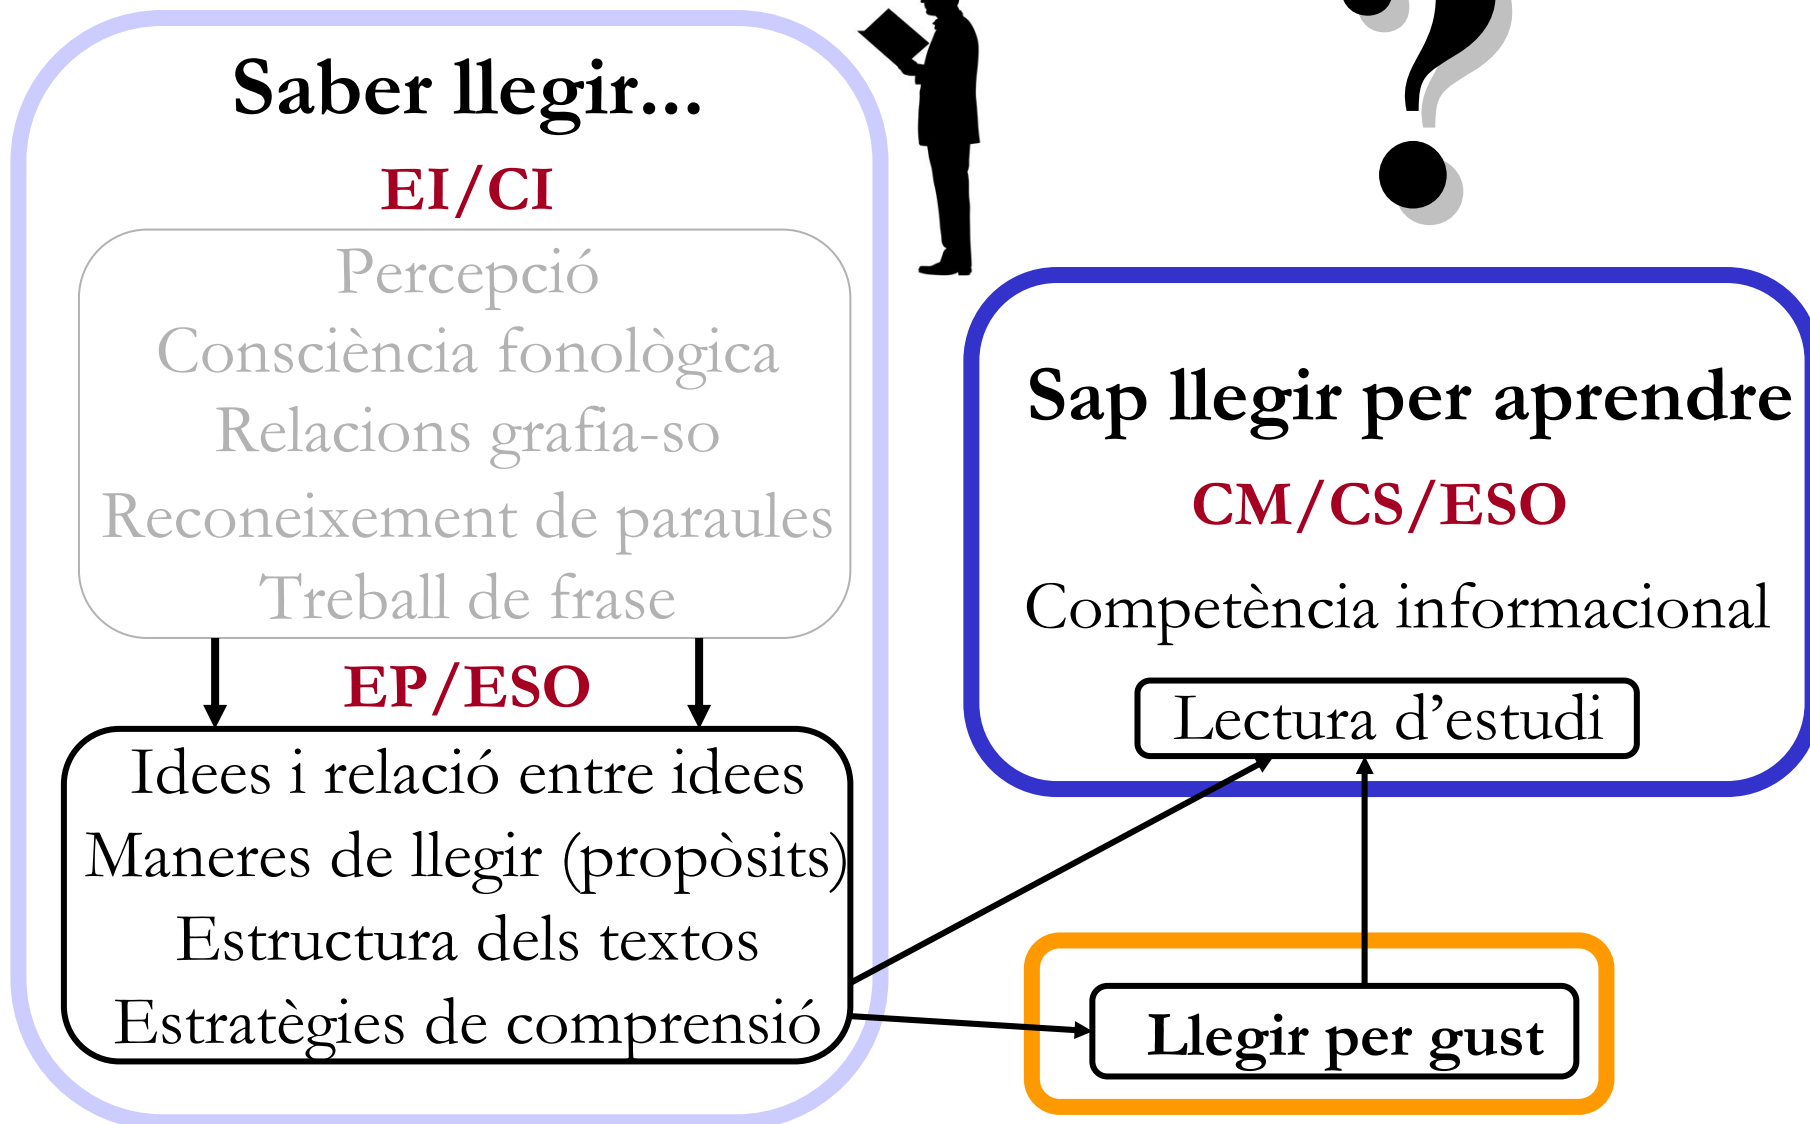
Saber llegir...

EI/CI

Percepció
Consciència fonològica
Relacions grafia-so
Reconeixement de paraules
Treball de frase

EP/ESO

Idees i relació entre idees
Maneres de llegir (propòsits)
Estructura dels textos
Estratègies de comprensió

?

Sap llegir per aprendre

CM/CS/ESO

Competència informacional

Lectura d'estudi

Llegir per gust